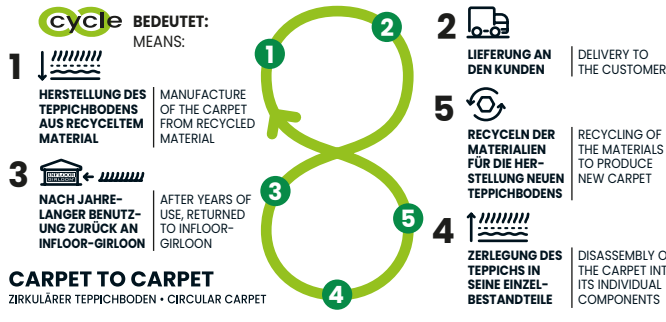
cycle BEDEUTET:
MEANS:

1

HERSTELLUNG DES TEPPICHBODENS AUS RECYCELTEM MATERIAL

MANUFACTURE OF THE CARPET FROM RECYCLED MATERIAL

3

INFLOOR GIRLOON

NACH JAHRELANGER BENUTZUNG ZURÜCK AN INFLOOR-GIRLOON

AFTER YEARS OF USE, RETURNED TO INFLOOR-GIRLOON

CARPET TO CARPET
ZIRKULÄRER TEPPICHBODEN • CIRCULAR CARPET

1
2
3
4
5

2

LIEFERUNG AN DEN KUNDEN

DELIVERY TO THE CUSTOMER

5

RECYCELN DER MATERIALIEN FÜR DIE HERSTELLUNG NEUEN TEPPICHBODENS

RECYCLING OF THE MATERIALS TO PRODUCE NEW CARPET

4

ZERLEGUNG DES TEPPICHS IN SEINE EINZELBESTANDTEILE

DISASSEMBLY O THE CARPET INT ITS INDIVIDUAL COMPONENTS